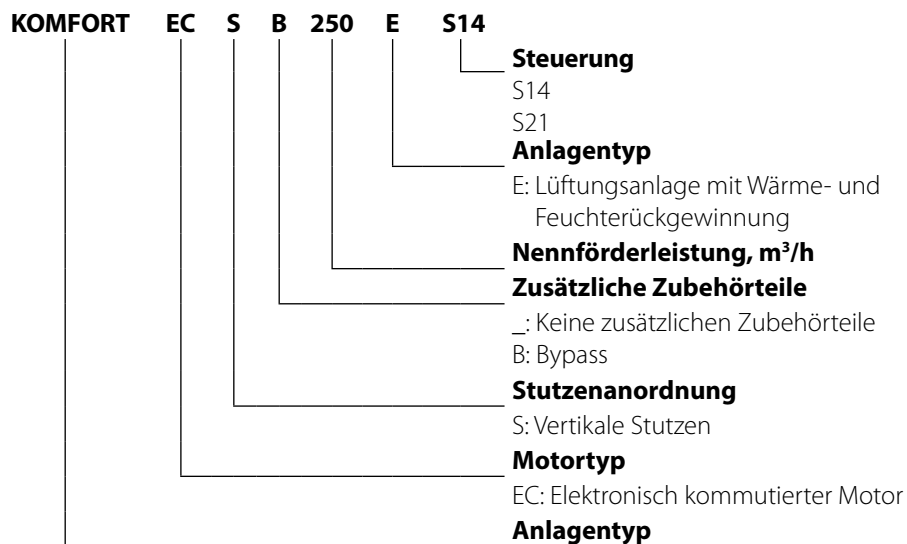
KOMFORT EC S B 250 E S14

**Steuerung**
S14
S21

**Anlagentyp**
E: Lüftungsanlage mit Wärme- und Feuchterückgewinnung

**Nennförderleistung, m³/h**

**Zusätzliche Zubehörteile**
_: Keine zusätzlichen Zubehörteile
B: Bypass

**Stutzenanordnung**
S: Vertikale Stutzen

**Motortyp**
EC: Elektronisch kommutierter Motor

**Anlagentyp**